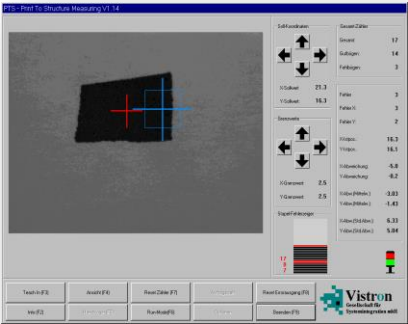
PTS - Print To Structure Measuring V1.14

Soll-Koordinaten

X-Sollwert 21.3
Y-Sollwert 16.3

Grenzwerte

X-Grenzwert 2.5
Y-Grenzwert 2.5

Bogen-Fehleranzeige

17
8
7

Gesamt-Zähler

Gesamt 17
Gutbogen 14
Fehlbogen 3

Fehler 3
Fehler X 3
Fehler Y 2

X-Istpos. 15.5
Y-Istpos. 16.1

X-Abweichung -5.8
Y-Abweichung -0.2

X-Abw.(Mittelw.) -3.03
Y-Abw.(Mittelw.) -1.43

X-Abw.(Std.Abw.) 6.33
Y-Abw.(Std.Abw.) 5.04

Teach-In (F3)
Ansicht (F4)
Reset Zähler (F7)
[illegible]
Reset Einzeugung (F9)
Info (F2)
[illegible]
Run-Modus (F8)
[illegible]
Beenden (F9)

Vistron
Gesellschaft für Systemintegration mbH